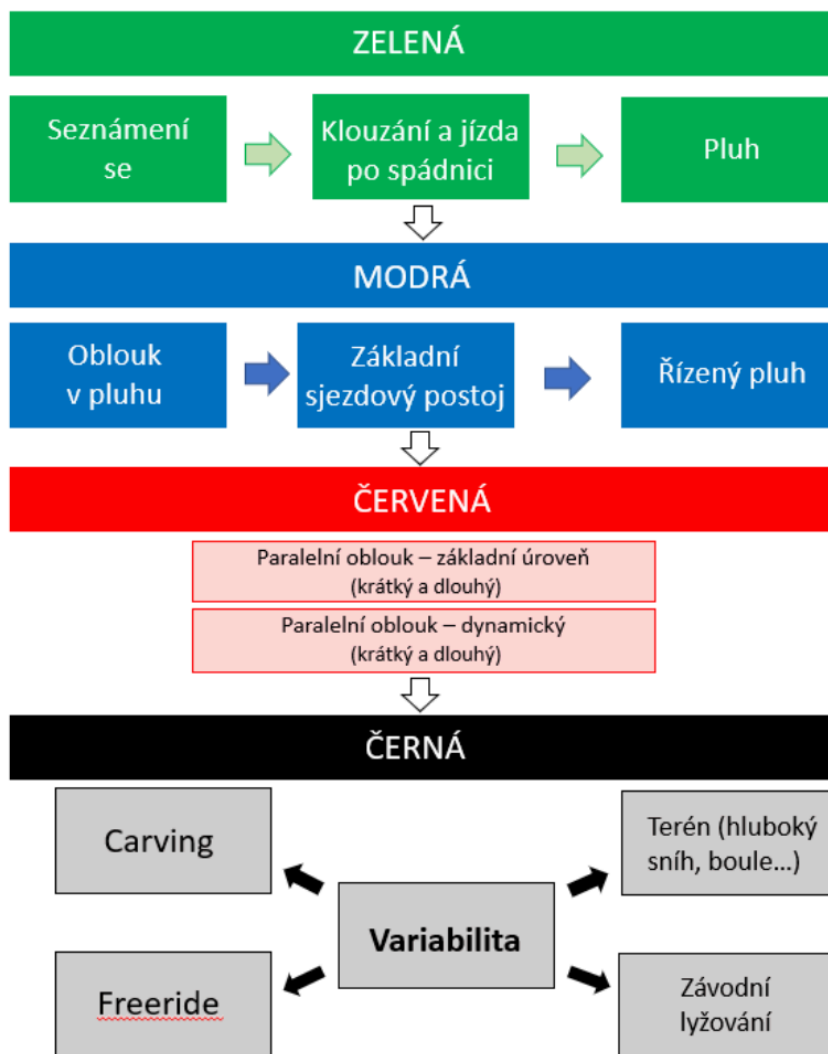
ZELENÁ

Seznámení se

Klouzání a jízda po spádnici

Pluh

MODRÁ

Oblouk v pluhu

Základní sjezdový postoj

Řízený pluh

ČERVENÁ

Paralelní oblouk – základní úroveň (krátký a dlouhý)

Paralelní oblouk – dynamický (krátký a dlouhý)

ČERNÁ

Carving

Terén (hluboký sníh, boule…)

Variabilita

Freeride

Závodní lyžování